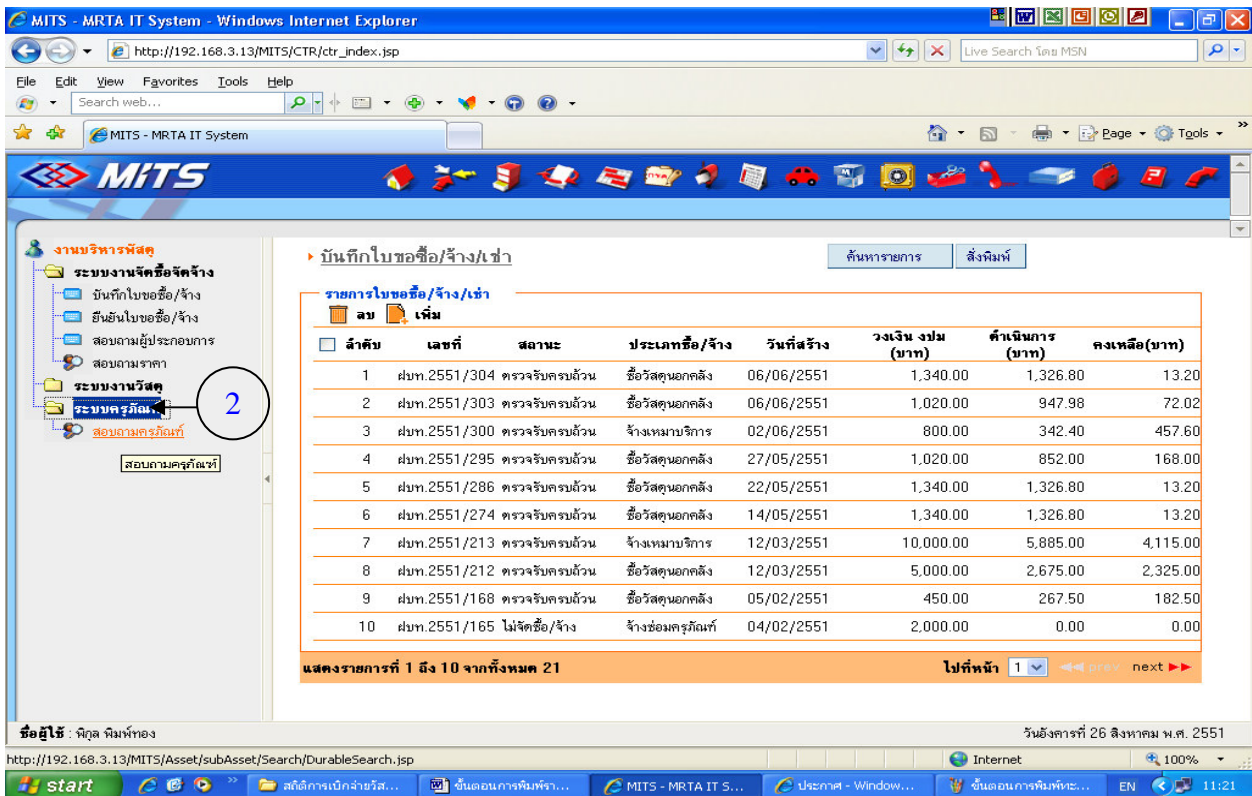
MITS - MRTA IT System - Windows Internet Explorer

http://192.168.3.13/MITS/CTR/ctr_index.jsp

Live Search โดย MSN

File Edit View Favorites Tools Help

Search web...

MITS - MRTA IT System

Page Tools

MiTS

งานบริหารพัสดุ
ระบบงานจัดซื้อจัดจ้าง
บันทึกใบขอซื้อ/จ้าง
ยืนยันใบขอซื้อ/จ้าง
สอบถามผู้ประกอบการ
สอบถามราคา
ระบบงานวัสดุ
ระบบครุภัณฑ์
สอบถามครุภัณฑ์
สอบถามครุภัณฑ์

2

บันทึกใบขอซื้อ/จ้าง/เช่า

ค้นหารายการ สั่งพิมพ์

รายการใบขอซื้อ/จ้าง/เช่า
ลบ เพิ่ม

| ลำดับ | เลขที่ | สถานะ | ประเภทซื้อ/จ้าง | วันที่สร้าง | วงเงิน งปม (บาท) | ดำเนินการ (บาท) | คงเหลือ(บาท) |
|---|---|---|---|---|---|---|---|
| 1 | ฝบท.2551/304 | ตรวจรับครบถ้วน | ซื้อวัสดุนอกคลัง | 06/06/2551 | 1,340.00 | 1,326.80 | 13.20 |
| 2 | ฝบท.2551/303 | ตรวจรับครบถ้วน | ซื้อวัสดุนอกคลัง | 06/06/2551 | 1,020.00 | 947.98 | 72.02 |
| 3 | ฝบท.2551/300 | ตรวจรับครบถ้วน | จ้างเหมาบริการ | 02/06/2551 | 800.00 | 342.40 | 457.60 |
| 4 | ฝบท.2551/295 | ตรวจรับครบถ้วน | ซื้อวัสดุนอกคลัง | 27/05/2551 | 1,020.00 | 852.00 | 168.00 |
| 5 | ฝบท.2551/286 | ตรวจรับครบถ้วน | ซื้อวัสดุนอกคลัง | 22/05/2551 | 1,340.00 | 1,326.80 | 13.20 |
| 6 | ฝบท.2551/274 | ตรวจรับครบถ้วน | ซื้อวัสดุนอกคลัง | 14/05/2551 | 1,340.00 | 1,326.80 | 13.20 |
| 7 | ฝบท.2551/213 | ตรวจรับครบถ้วน | จ้างเหมาบริการ | 12/03/2551 | 10,000.00 | 5,885.00 | 4,115.00 |
| 8 | ฝบท.2551/212 | ตรวจรับครบถ้วน | ซื้อวัสดุนอกคลัง | 12/03/2551 | 5,000.00 | 2,675.00 | 2,325.00 |
| 9 | ฝบท.2551/168 | ตรวจรับครบถ้วน | ซื้อวัสดุนอกคลัง | 05/02/2551 | 450.00 | 267.50 | 182.50 |
| 10 | ฝบท.2551/165 | ไม่จัดซื้อ/จ้าง | จ้างซ่อมครุภัณฑ์ | 04/02/2551 | 2,000.00 | 0.00 | 0.00 |

แสดงรายการที่ 1 ถึง 10 จากทั้งหมด 21

ไปที่หน้า 1 prev next

ชื่อผู้ใช้ : พิกุล พิมพ์ทอง

วันอังคารที่ 26 สิงหาคม พ.ศ. 2551

http://192.168.3.13/MITS/Asset/subAsset/Search/DurableSearch.jsp

Internet 100%

start สถิติการเบิกจ่ายวัส... ขั้นตอนการพิมพ์รา... MITS - MRTA IT S... ประกาศ - Window... ขั้นตอนการพิมพ์ทะ... EN 11:21